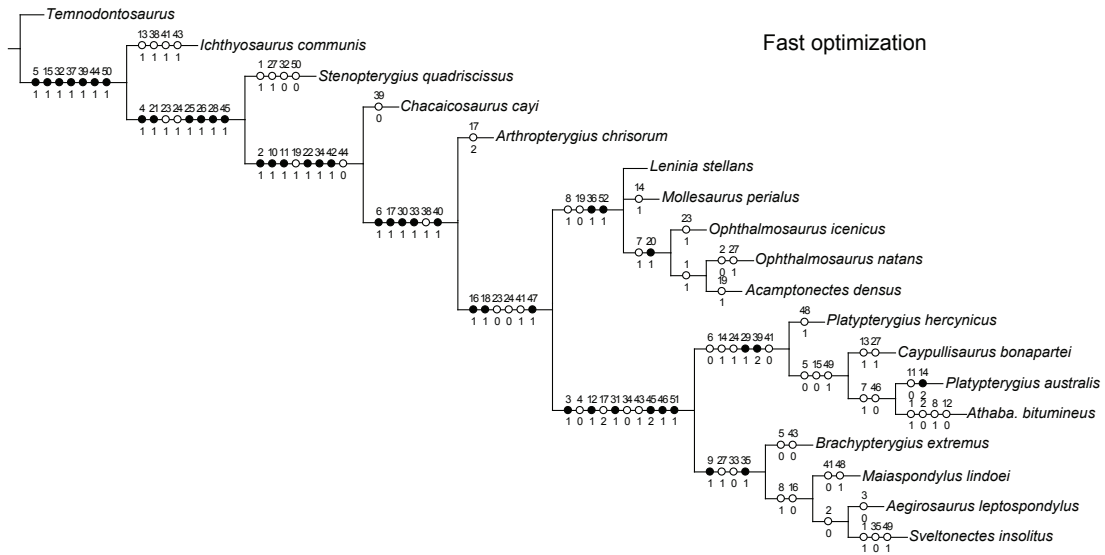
Temnodontosaurus

Fast optimization

5 15 32 37 39 44 50
1 1 1 1 1 1 1

13 38 41 43
1 1 1 1
Ichthyosaurus communis

4 21 23 24 25 26 28 45
1 1 1 1 1 1 1 1

1 27 32 50
1 1 0 0
Stenopterygius quadriscissus

2 10 11 19 22 34 42 44
1 1 1 1 1 1 1 0

39
0
Chacaicosaurus cayi

6 17 30 33 38 40
1 1 1 1 1 1

17
2
Arthropterygius chrisorum

16 18 23 24 41 47
1 1 0 0 1 1

8 19 36 52
1 0 1 1

Leninia stellans

14
1
Mollesaurus perialus

23
1
Ophthalmosaurus icenicus

7 20
1 1

2 27
0 1
Ophthalmosaurus natans

1
1

19
1
Acamptonectes densus

3 4 12 17 31 34 43 45 46 51
1 0 1 2 1 0 1 2 1 1

6 14 24 29 39 41
0 1 1 1 2 0

48
1
Platypterygius hercynicus

13 27
1 1
Caypullisaurus bonapartei

5 15 49
0 0 1

11 14
0 2
Platypterygius australis

7 46
1 0

1 2 8 12
1 0 1 0
Athaba. bitumineus

9 27 33 35
1 1 0 1

5 43
0 0
Brachypterygius extremus

41 48
0 1
Maiaspondylus lindoei

8 16
1 0

3
0
Aegirosaurus leptospondylus

2
0

1 35 49
1 0 1
Sveltonectes insolitus